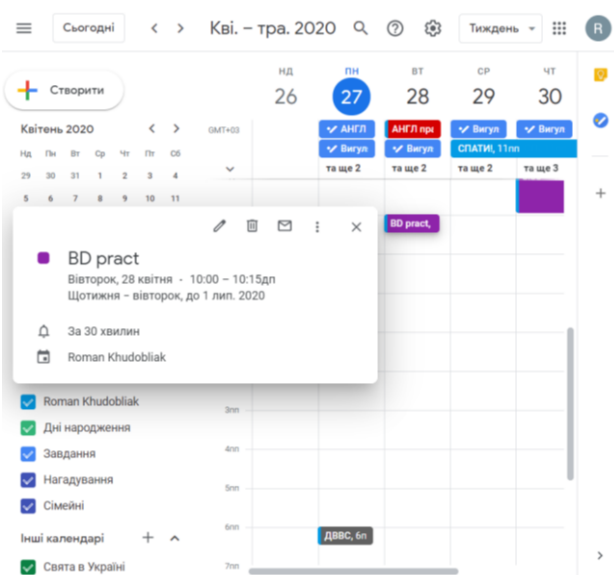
Сьогодні < > Кві. – тра. 2020 Тиждень R

Створити

Квітень 2020 < >

| Нд | Пн | Вт | Ср | Чт | Пт | Сб |
|---|---|---|---|---|---|---|
| 29 | 30 | 31 | 1 | 2 | 3 | 4 |
| 5 | 6 | 7 | 8 | 9 | 10 | 11 |

GMT+03

НД 26
ПН 27
ВТ 28
СР 29
ЧТ 30

АНГЛ
АНГЛ пр
Вигул
Вигул
Вигул
Вигул
СПАТИ!, 11пп
та ще 2
та ще 2
та ще 2
та ще 3

BD pract,

BD pract
Вівторок, 28 квітня - 10:00 – 10:15дп
Щотижня - вівторок, до 1 лип. 2020

За 30 хвилин

Roman Khudobliak

Roman Khudobliak
Дні народження
Завдання
Нагадування
Сімейні

Інші календарі +

Свята в Україні

3пп
4пп
5пп
6пп
7пп

ДВВС, 6п